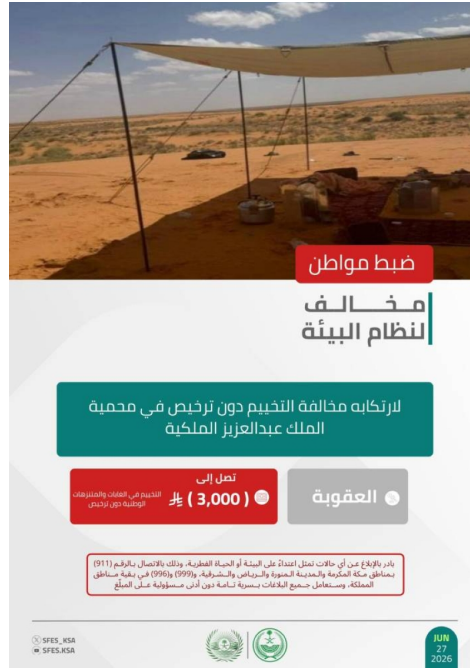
ضبط مواطن

مخالف
لنظام البيئة

لارتكابه مخالفة التخييم دون ترخيص في محمية الملك عبدالعزيز الملكية

العقوبة

تصل إلى
( 3,000 ) ﷼
التخييم في الغابات والمتنزهات الوطنية دون ترخيص

بادر بالإبلاغ عن أي حالات تمثل اعتداءً على البيئة أو الحياة الفطرية، وذلك بالاتصال بالرقم (911) بمناطق مكة المكرمة والمدينة المنورة والرياض والشرقية، و(999) و(996) في بقية مناطق المملكة، وستعامل جميع البلاغات بسرية تامة دون أدنى مسؤولية على المبلّغ

SFES_KSA
SFES.KSA

JUN
27
2026